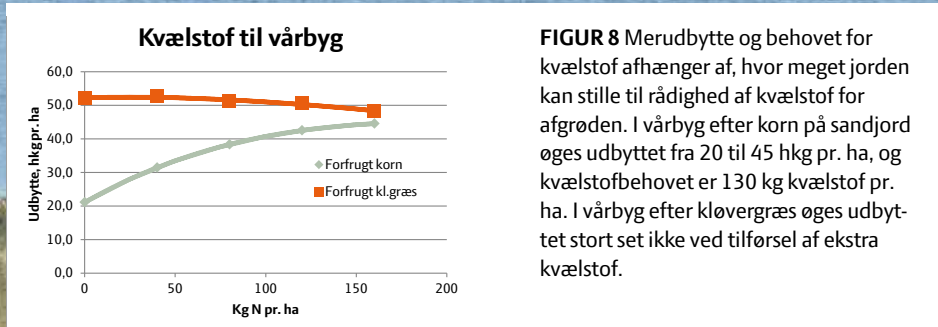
Kvælstof til vårbyg

60,0
50,0
40,0
30,0
20,0
10,0
0,0

Udbytte, hkg pr. ha

0
50
100
150
200

Kg N pr. ha

Forfrugt korn
Forfrugt kl.græs

FIGUR 8 Merudbytte og behovet for kvælstof afhænger af, hvor meget jorden kan stille til rådighed af kvælstof for afgrøden. I vårbyg efter korn på sandjord øges udbyttet fra 20 til 45 hkg pr. ha, og kvælstofbehovet er 130 kg kvælstof pr. ha. I vårbyg efter kløvergræs øges udbyttet stort set ikke ved tilførsel af ekstra kvælstof.